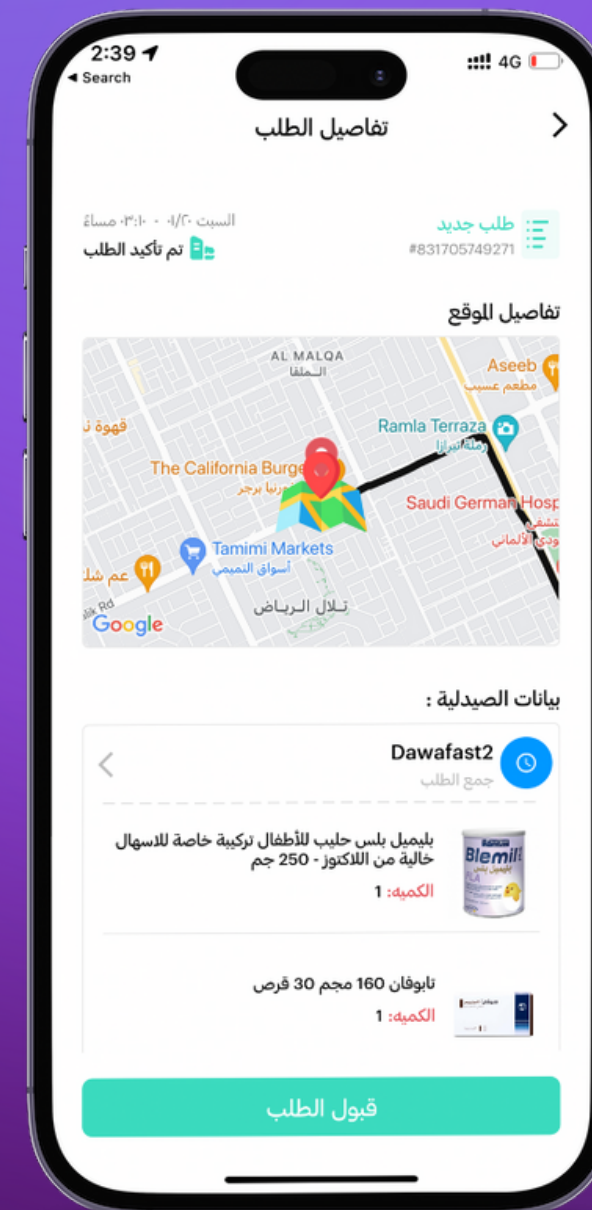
2:39
◂ Search
4G

تفاصيل الطلب

طلب جديد
#831705749271

السبت ٠٤/٢٠ - ٠٣:١٠ مساءً
تم تأكيد الطلب

تفاصيل الموقع

AL MALQA
الملقا
Aseeb
مطعم عسيب
Ramla Terraza
رملة تيرازا
قهوة
The California Burger
برجر
Saudi German Hosp
الألماني
Tamimi Markets
أسواق التميمي
عم
تلال الرياض
Google

بيانات الصيدلية :

Dawafast2
جمع الطلب

بليميل بلس حليب للأطفال تركيبة خاصة للاسهال خالية من اللاكتوز - 250 جم
الكميه: 1

Blemil

نابوفان 160 مجم 30 قرص
الكميه: 1

قبول الطلب